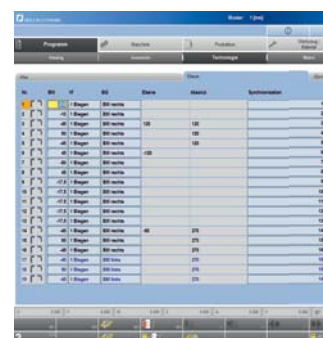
Bieger 1 [mm]

Programm | Maschine | Produktion | Werkzeug Material

Ablauf | Ebene | Technologie

| Nr. | BW | W | BO | Ebene | Abstand | Synchronisation |
|---|---|---|---|---|---|---|
| 1 | | | 1 Biegen | BW rechts | | | |
| 2 | | -10 | 1 Biegen | BW rechts | | | |
| 3 | | -45 | 1 Biegen | BW rechts | 120 | 120 | |
| 4 | | 90 | 1 Biegen | BW rechts | | 120 | |
| 5 | | -45 | 1 Biegen | BW rechts | | 120 | |
| 6 | | -45 | 1 Biegen | BW rechts | -120 | | |
| 7 | | -90 | 1 Biegen | BW rechts | | | |
| 8 | | 45 | 1 Biegen | BW rechts | | | |
| 9 | | -17.5 | 1 Biegen | BW rechts | | | |
| 10 | | -17.5 | 1 Biegen | BW rechts | | | |
| 11 | | -17.5 | 1 Biegen | BW rechts | | | |
| 12 | | -17.5 | 1 Biegen | BW rechts | | | |
| 13 | | -17.5 | 1 Biegen | BW rechts | | | |
| 14 | | -45 | 1 Biegen | BW rechts | -90 | 270 | |
| 15 | | 90 | 1 Biegen | BW rechts | | 270 | |
| 16 | | -45 | 1 Biegen | BW rechts | | 270 | |
| 17 | | -45 | 1 Biegen | BW links | | 270 | |
| 18 | | 10 | 1 Biegen | BW links | | 270 | |
| 19 | | -45 | 1 Biegen | BW links | | 270 | |